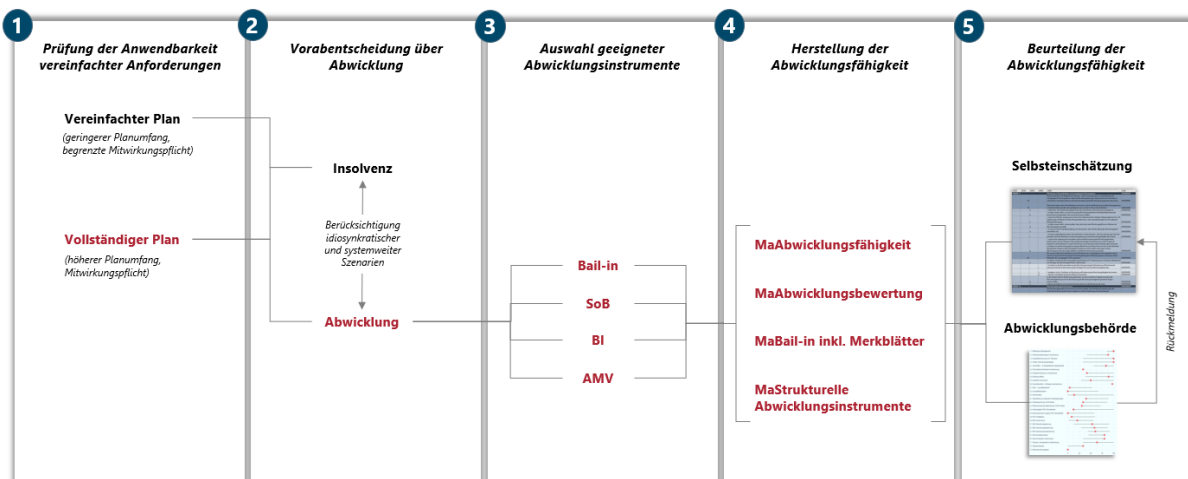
1

Prüfung der Anwendbarkeit vereinfachter Anforderungen

Vereinfachter Plan

(geringerer Planumfang, begrenzte Mitwirkungspflicht)

Vollständiger Plan

(höherer Planumfang, Mitwirkungspflicht)

2

Vorabentscheidung über Abwicklung

Insolvenz

Berücksichtigung idiosynkratischer und systemweiter Szenarien

Abwicklung

3

Auswahl geeigneter Abwicklungsinstrumente

Bail-in

SoB

BI

AMV

4

Herstellung der Abwicklungsfähigkeit

MaAbwicklungsfähigkeit

MaAbwicklungsbewertung

MaBail-in inkl. Merkblätter

MaStrukturelle Abwicklungsinstrumente

5

Beurteilung der Abwicklungsfähigkeit

Selbsteinschätzung

Abwicklungsbehörde

Rückmeldung